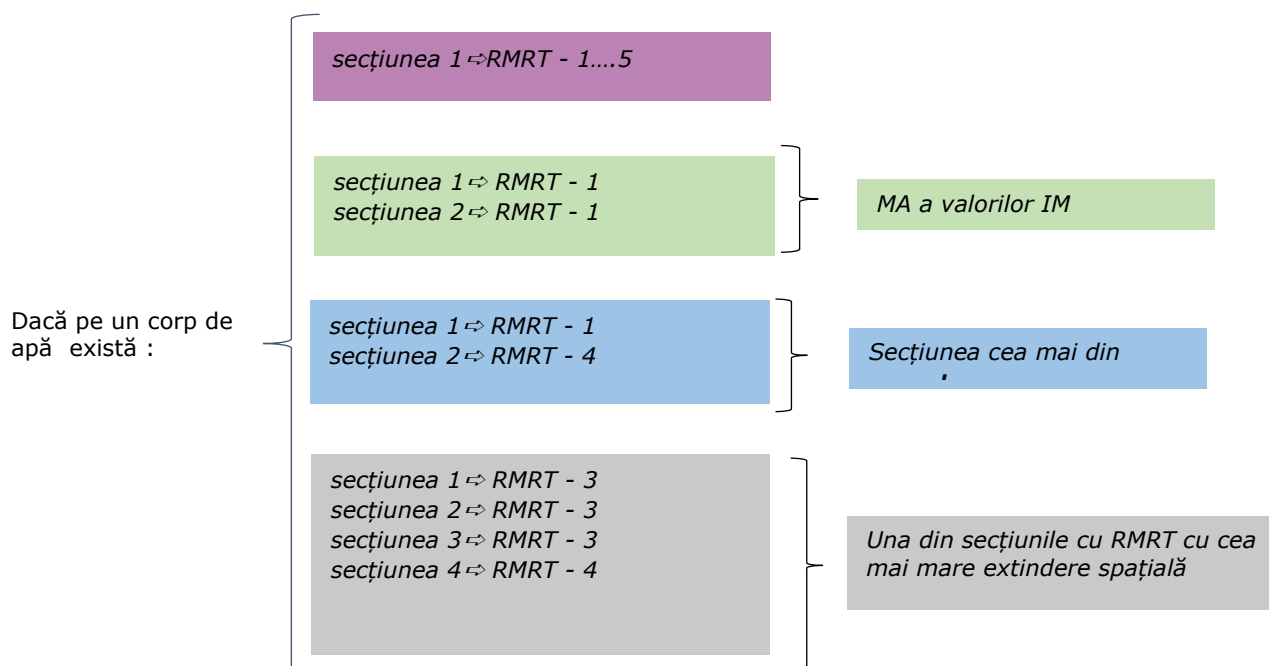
Dacă pe un corp de apă există :

secțiunea 1 ⇨ RMRT - 1….5

secțiunea 1 ⇨ RMRT - 1
secțiunea 2 ⇨ RMRT - 1

MA a valorilor IM

secțiunea 1 ⇨ RMRT - 1
secțiunea 2 ⇨ RMRT - 4

Secțiunea cea mai din

secțiunea 1 ⇨ RMRT - 3
secțiunea 2 ⇨ RMRT - 3
secțiunea 3 ⇨ RMRT - 3
secțiunea 4 ⇨ RMRT - 4

Una din secțiunile cu RMRT cu cea mai mare extindere spațială